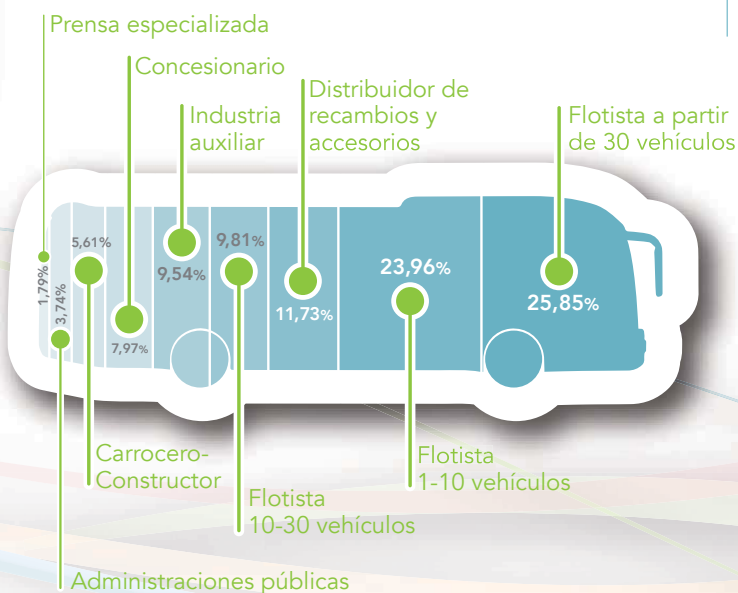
Prensa especializada

Concesionario

Industria auxiliar

Distribuidor de recambios y accesorios

Flotista a partir de 30 vehículos

1,79%

5,61%

3,74%

7,97%

9,54%

9,81%

11,73%

23,96%

25,85%

Carrocero-Constructor

Flotista 10-30 vehículos

Flotista 1-10 vehículos

Administraciones públicas